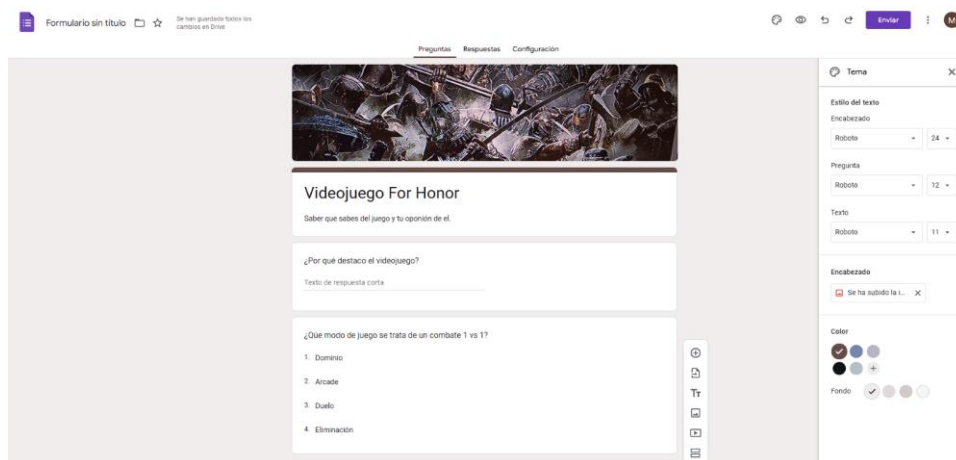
Formulario sin título

Se han guardado todos los cambios en Drive

Enviar

M

Preguntas Respuestas Configuración

Videojuego For Honor

Saber que sabes del juego y tu oponión de el.

¿Por qué destaco el videojuego?

Texto de respuesta corta

¿Qúe modo de juego se trata de un combate 1 vs 1?

1. Dominio

2. Arcade

3. Duelo

4. Eliminación

Tт

Tema

Estilo del texto

Encabezado

Roboto 24

Pregunta

Roboto 12

Texto

Roboto 11

Encabezado

Se ha subido la i...

Color

Fondo